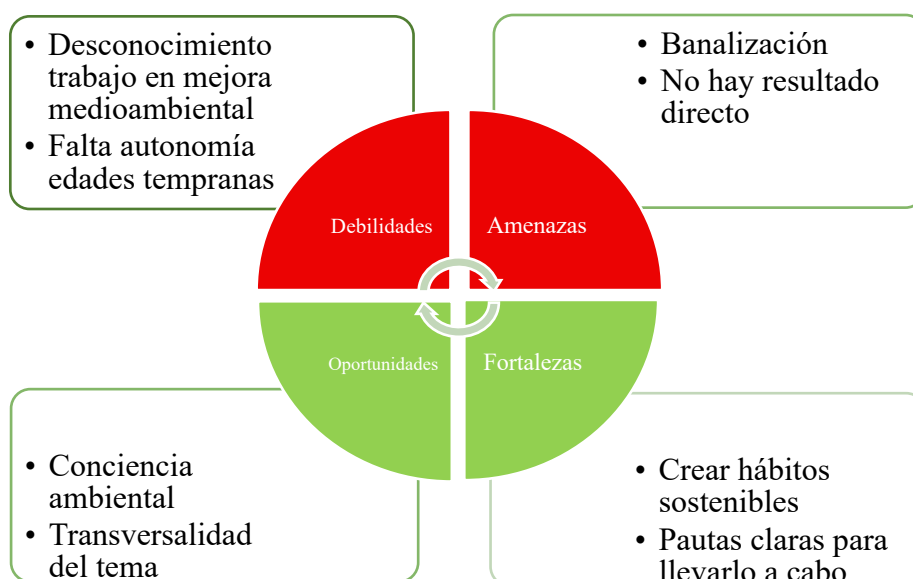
- Desconocimiento trabajo en mejora medioambiental
- Falta autonomía edades tempranas

- Banalización
- No hay resultado directo

Debilidades

Amenazas

Oportunidades

Fortalezas

- Conciencia ambiental
- Transversalidad del tema

- Crear hábitos sostenibles
- Pautas claras para llevarlo a cabo